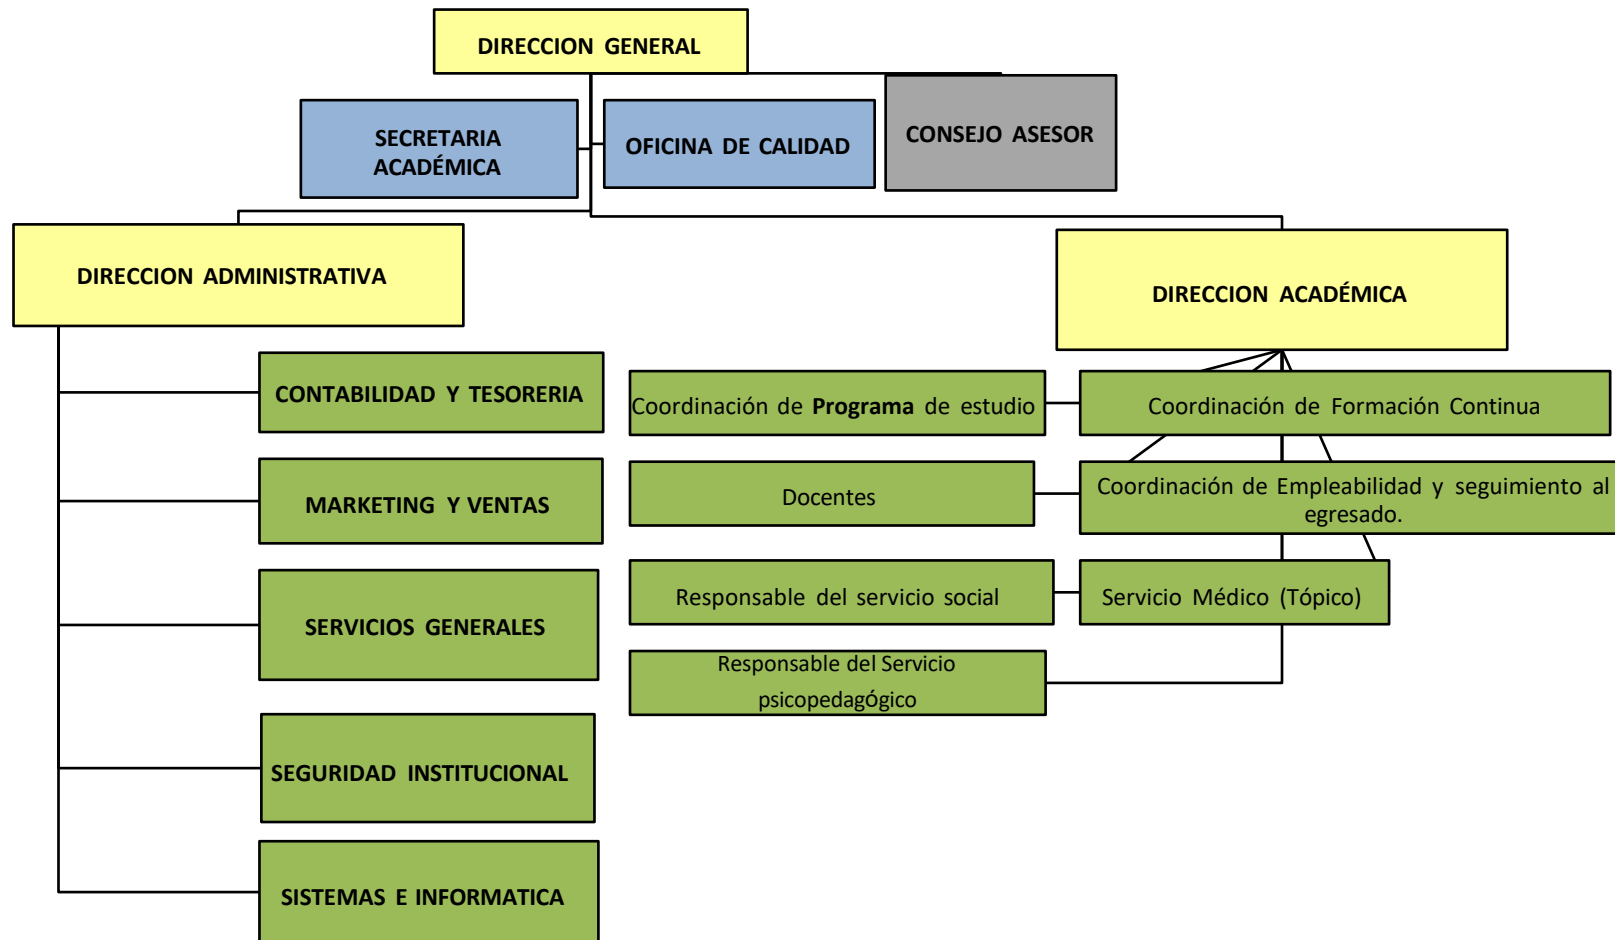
DIRECCION GENERAL

SECRETARIA ACADÉMICA

OFICINA DE CALIDAD

CONSEJO ASESOR

DIRECCION ADMINISTRATIVA

DIRECCION ACADÉMICA

CONTABILIDAD Y TESORERIA

MARKETING Y VENTAS

SERVICIOS GENERALES

SEGURIDAD INSTITUCIONAL

SISTEMAS E INFORMATICA

Coordinación de **Programa** de estudio

Coordinación de Formación Continua

Docentes

Coordinación de Empleabilidad y seguimiento al egresado.

Responsable del servicio social

Servicio Médico (Tópico)

Responsable del Servicio psicopedagógico